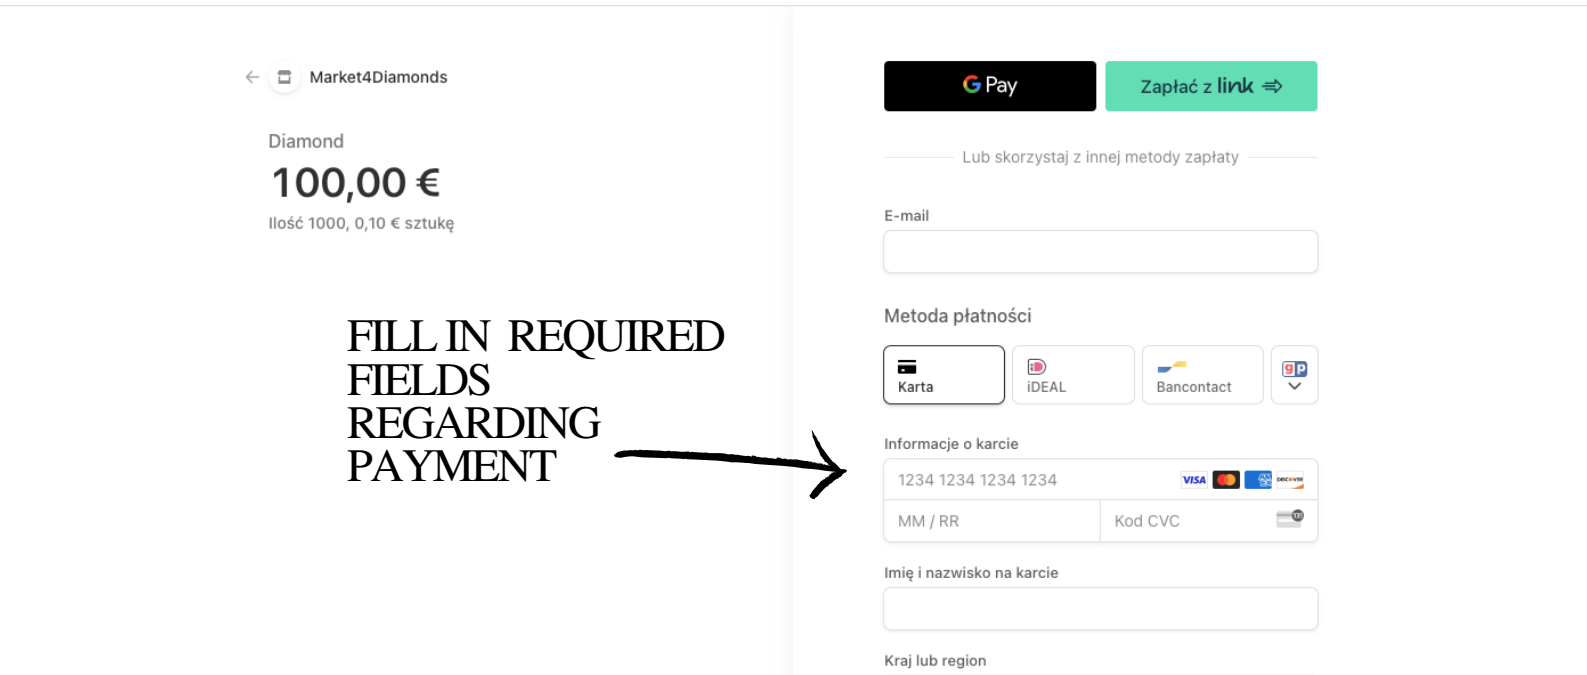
Market4Diamonds

Diamond

100,00 €

Ilość 1000, 0,10 € sztukę

FILL IN REQUIRED FIELDS REGARDING PAYMENT

G Pay

Zapłać z link

Lub skorzystaj z innej metody zapłaty

E-mail

Metoda płatności

Karta

iDEAL

Bancontact

Informacje o karcie

1234 1234 1234 1234

VISA

MM / RR

Kod CVC

Imię i nazwisko na karcie

Kraj lub region